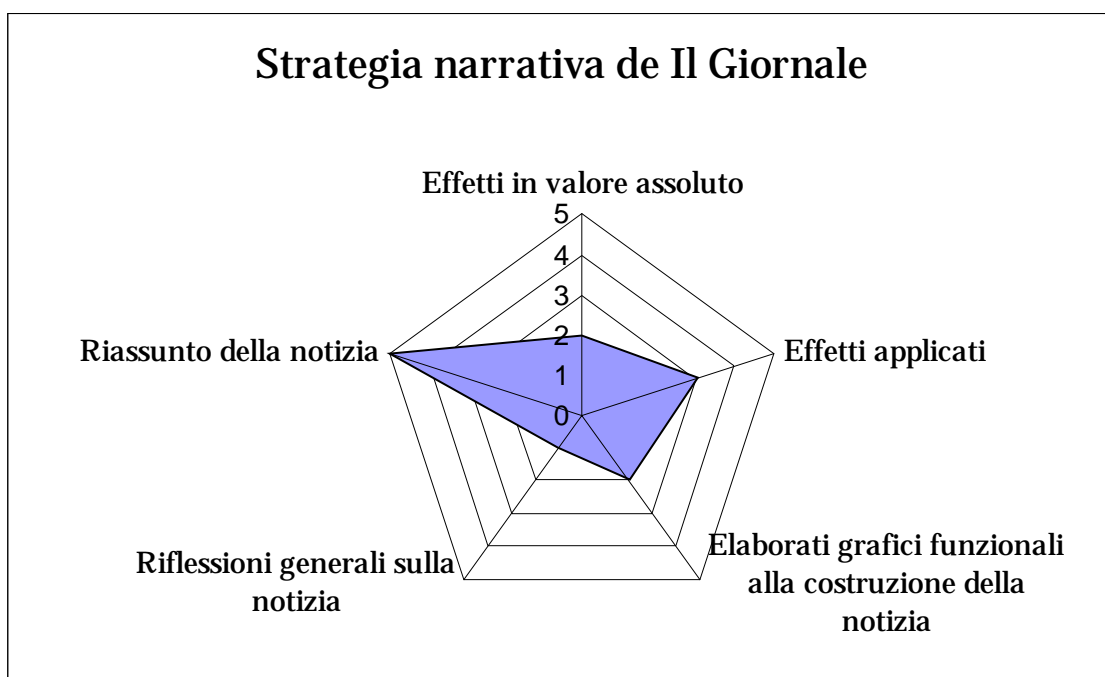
Strategia narrativa de Il Giornale

Effetti in valore assoluto

5
4
3
2
1
0

Effetti applicati

Elaborati grafici funzionali alla costruzione della notizia

Riflessioni generali sulla notizia

Riassunto della notizia